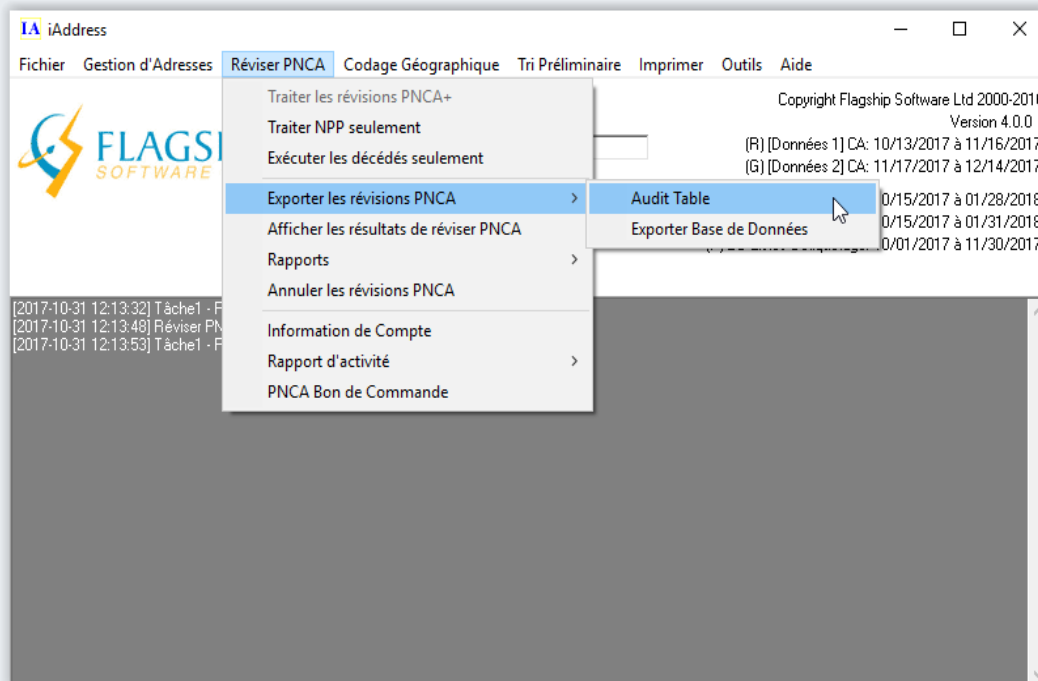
IA iAddress

Fichier Gestion d'Adresses Réviser PNCA Codage Géographique Tri Préliminaire Imprimer Outils Aide

Traiter les révisions PNCA+
Traiter NPP seulement
Exécuter les décédés seulement
Exporter les révisions PNCA
Afficher les résultats de réviser PNCA
Rapports
Annuler les révisions PNCA
Information de Compte
Rapport d'activité
PNCA Bon de Commande

Audit Table
Exporter Base de Données

FLAGS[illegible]
SOFTWARE

Copyright Flagship Software Ltd 2000-201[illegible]
Version 4.0.0
(R) [Données 1] CA: 10/13/2017 à 11/16/2017
(G) [Données 2] CA: 11/17/2017 à 12/14/2017
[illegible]0/15/2017 à 01/28/2018
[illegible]0/15/2017 à 01/31/2018
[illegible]0/01/2017 à 11/30/2017

[2017-10-31 12:13:32] Tâche1 - F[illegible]
[2017-10-31 12:13:48] Réviser PN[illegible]
[2017-10-31 12:13:53] Tâche1 - F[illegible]